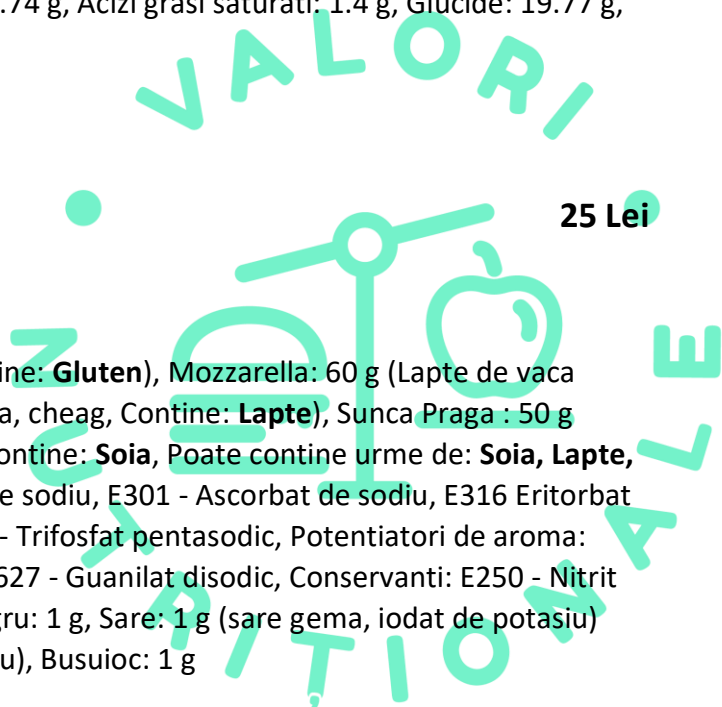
.74 g, Acizi grasi saturati: 1.4 g, Glucide: 19.77 g,

VALORI

25 Lei

tine: **Gluten**), Mozzarella: 60 g (Lapte de vaca a, cheag, Contine: **Lapte**), Sunca Praga : 50 g ontine: **Soia**, Poate contine urme de: **Soia, Lapte,** e sodiu, E301 - Ascorbat de sodiu, E316 Eritorbat - Trifosfat pentasodic, Potentiatori de aroma: 627 - Guanilat disodic, Conservanti: E250 - Nitrit gru: 1 g, Sare: 1 g (sare gema, iodat de potasiu) u), Busuioc: 1 g

NUTRITIONALE